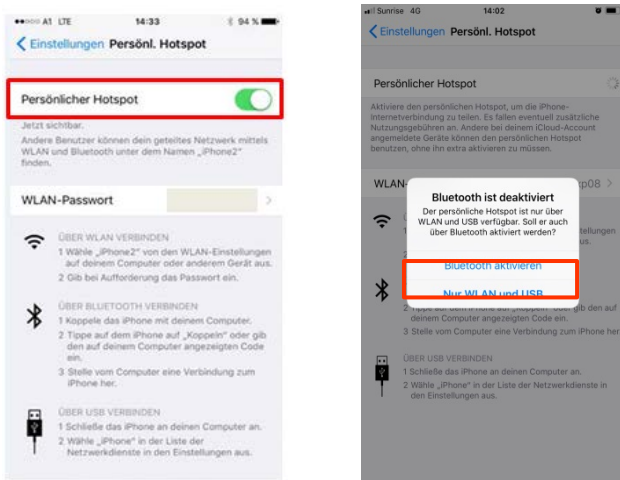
A1 LTE 14:33 94 %

Einstellungen Persönl. Hotspot

Persönlicher Hotspot

Jetzt sichtbar.

Andere Benutzer können dein geteiltes Netzwerk mittels WLAN und Bluetooth unter dem Namen „iPhone2" finden.

WLAN-Passwort

ÜBER WLAN VERBINDEN
1 Wähle „iPhone2" von den WLAN-Einstellungen auf deinem Computer oder anderem Gerät aus.
2 Gib bei Aufforderung das Passwort ein.

ÜBER BLUETOOTH VERBINDEN
1 Koppele das iPhone mit deinem Computer.
2 Tippe auf dem iPhone auf „Koppeln" oder gib den auf deinem Computer angezeigten Code ein.
3 Stelle vom Computer eine Verbindung zum iPhone her.

ÜBER USB VERBINDEN
1 Schließe das iPhone an deinen Computer an.
2 Wähle „iPhone" in der Liste der Netzwerkdienste in den Einstellungen aus.

Sunrise 4G 14:02

Einstellungen Persönl. Hotspot

Persönlicher Hotspot

Aktiviere den persönlichen Hotspot, um die iPhone-Internetverbindung zu teilen. Es fallen eventuell zusätzliche Nutzungsgebühren an. Andere bei deinem iCloud-Account angemeldete Geräte können den persönlichen Hotspot benutzen, ohne ihn extra aktivieren zu müssen.

WLAN- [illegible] p08

Bluetooth ist deaktiviert
Der persönliche Hotspot ist nur über WLAN und USB verfügbar. Soll er auch über Bluetooth aktiviert werden?

Bluetooth aktivieren

Nur WLAN und USB

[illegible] tellungen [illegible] us.

2 Tippe auf dem iPhone auf „Koppeln" oder gib den auf deinem Computer angezeigten Code ein.
3 Stelle vom Computer eine Verbindung zum iPhone her.

ÜBER USB VERBINDEN
1 Schließe das iPhone an deinen Computer an.
2 Wähle „iPhone" in der Liste der Netzwerkdienste in den Einstellungen aus.